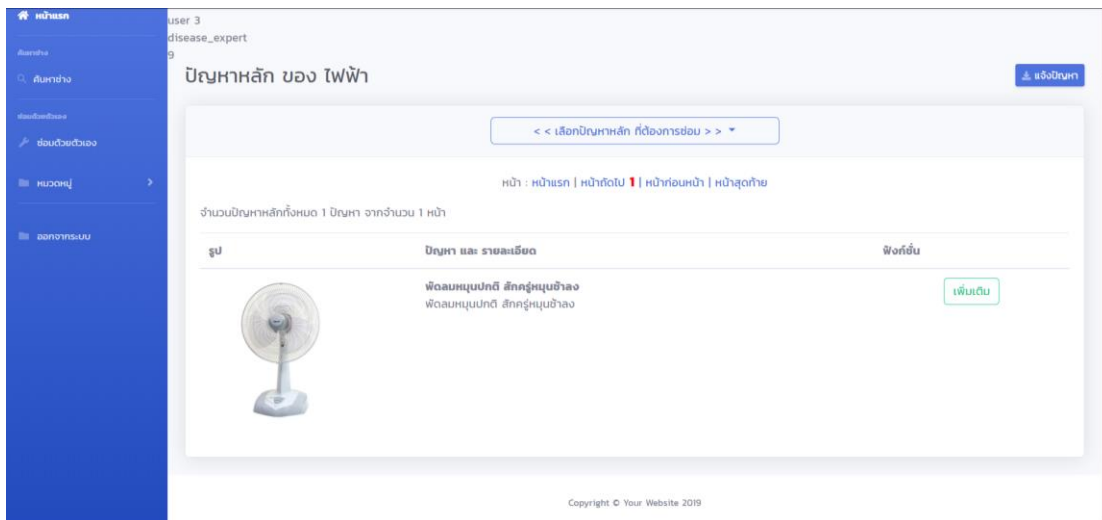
หน้าแรก
ค้นหาช่าง
ค้นหาช่าง
ซ่อมด้วยตัวเอง
ซ่อมด้วยตัวเอง
หมวดหมู่
ออกจากระบบ

user 3
disease_expert
9

ปัญหาหลัก ของ ไฟฟ้า

แจ้งปัญหา

<< เลือกปัญหาหลัก ที่ต้องการซ่อม >>

หน้า : หน้าแรก | หน้าถัดไป 1 | หน้าก่อนหน้า | หน้าสุดท้าย

จำนวนปัญหาหลักทั้งหมด 1 ปัญหา จากจำนวน 1 หน้า

| รูป | ปัญหา และ รายละเอียด | ฟังก์ชั่น |
|---|---|---|
| | พัดลมหมุนปกติ สักครู่หมุนช้าลง<br>พัดลมหมุนปกติ สักครู่หมุนช้าลง | เพิ่มเติม |

Copyright © Your Website 2019